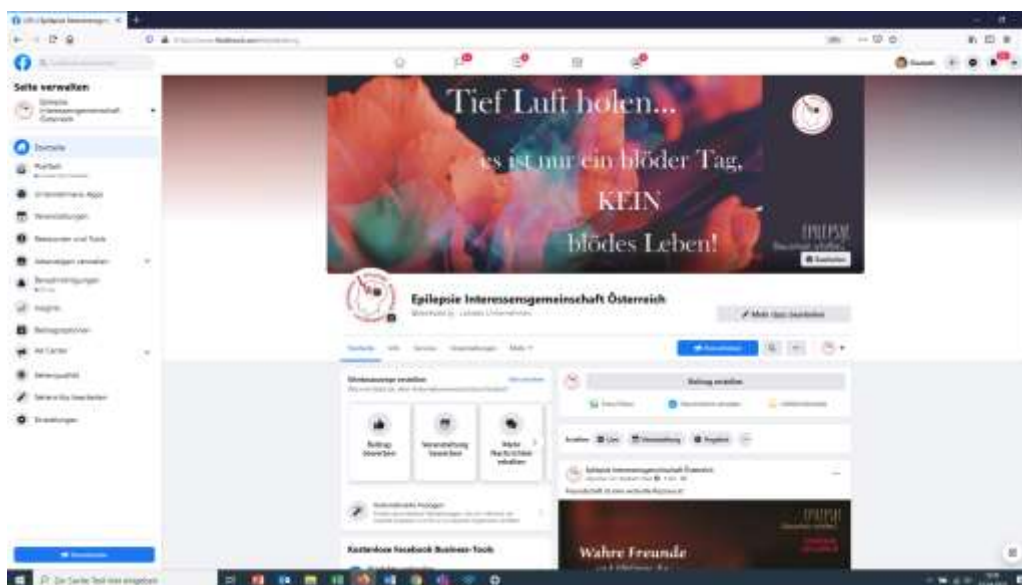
Seite verwalten

Tief Luft holen...

es ist nur ein blöder Tag,

KEIN

blödes Leben!

EPILEPSIE

Epilepsie Interessensgemeinschaft Österreich

Beitrag bewerben

Veranstaltung bewerben

Mehr Nachrichten erhalten

Kostenlose Facebook Business-Tools

Beitrag erstellen

Wahre Freunde

EPILEPSIE